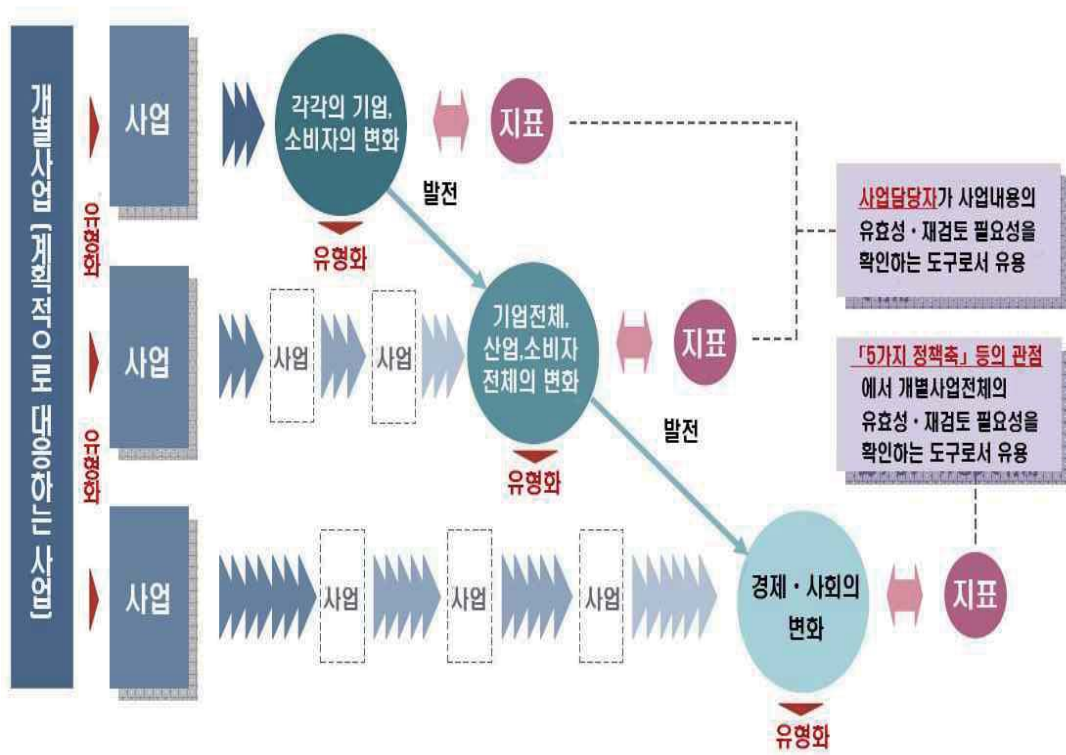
개별사업 (계획적으로 대응하는 사업)

사업

각각의 기업, 소비자의 변화

지표

발전

유형화

유형화

사업담당자가 사업내용의 유효성・재검토 필요성을 확인하는 도구로서 유용

사업

사업

사업

기업전체, 산업,소비자 전체의 변화

지표

「5가지 정책축」 등의 관점에서 개별사업전체의 유효성・재검토 필요성을 확인하는 도구로서 유용

발전

유형화

유형화

사업

사업

사업

사업

경제・사회의 변화

지표

유형화